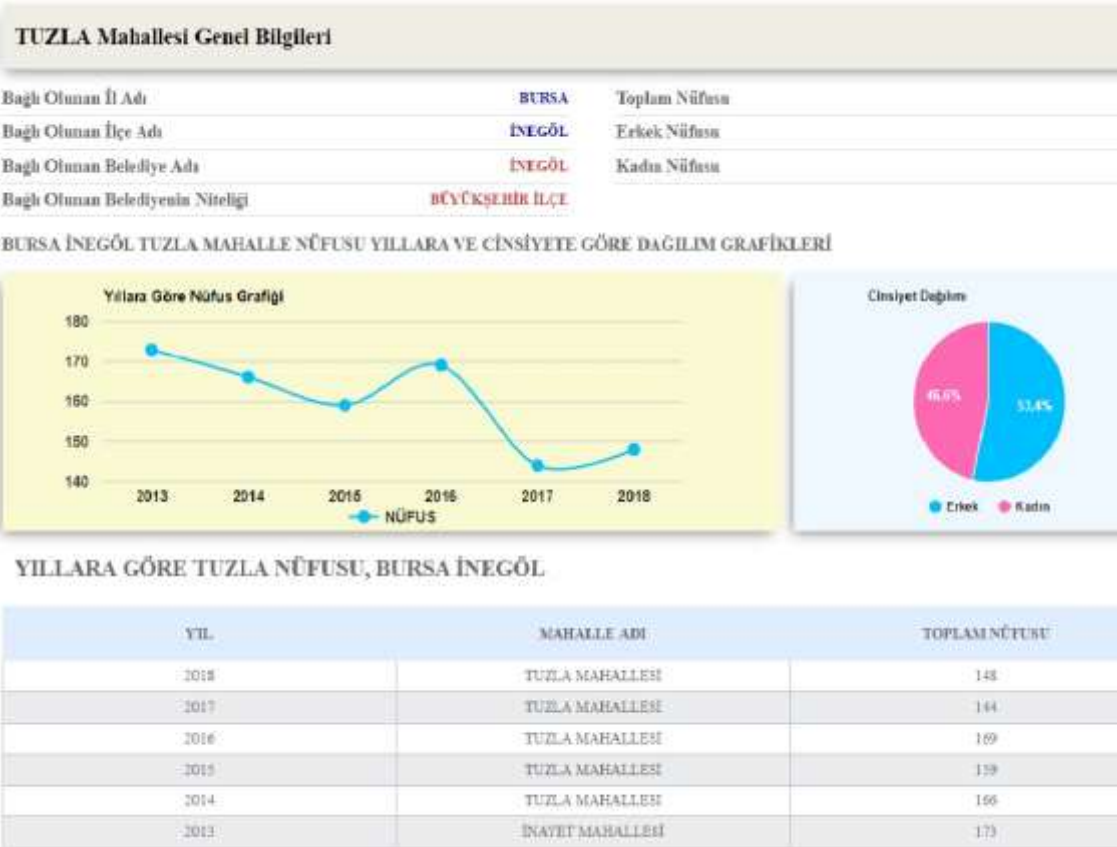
TUZLA Mahallesi Genel Bilgileri

Bağlı Olunan İl Adı BURSA
Bağlı Olunan İlçe Adı İNEGÖL
Bağlı Olunan Belediye Adı İNEGÖL
Bağlı Olunan Belediyenin Niteliği BÜYÜKŞEHİR İLÇE

Toplam Nüfusu
Erkek Nüfusu
Kadın Nüfusu

BURSA İNEGÖL TUZLA MAHALLE NÜFUSU YILLARA VE CİNSİYETE GÖRE DAĞILIM GRAFİKLERİ

Yıllara Göre Nüfus Grafiği
180
170
160
150
140
2013 2014 2015 2016 2017 2018
NÜFUS

Cinsiyet Dağılımı
46.6%
53.4%
Erkek Kadın

YILLARA GÖRE TUZLA NÜFUSU, BURSA İNEGÖL

| YIL | MAHALLE ADI | TOPLAM NÜFUSU |
|---|---|---|
| 2018 | TUZLA MAHALLESİ | 148 |
| 2017 | TUZLA MAHALLESİ | 144 |
| 2016 | TUZLA MAHALLESİ | 169 |
| 2015 | TUZLA MAHALLESİ | 159 |
| 2014 | TUZLA MAHALLESİ | 166 |
| 2013 | İNAYET MAHALLESİ | 173 |